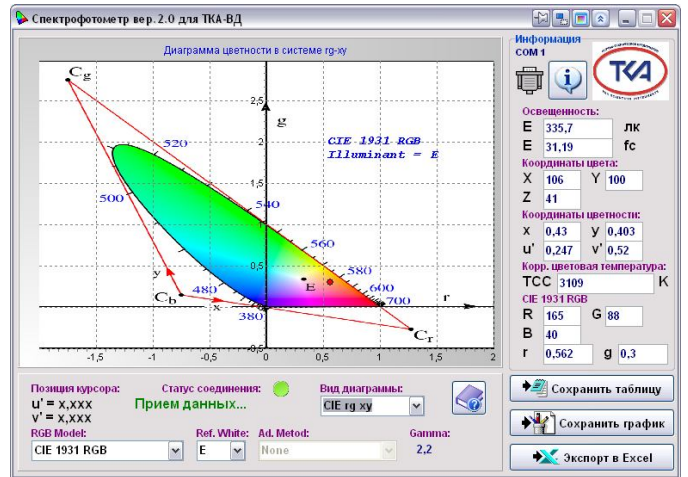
Спектрофотометр вер. 2.0 для ТКА-ВД

Диаграмма цветности в системе rg-xy

$C_g$
g
2,5
2
1,5
1
0,5
0
-0,5
520
500
540
560
580
600
700
480
380
CIE 1931 RGB
Illuminant = E
y
x
E
$C_b$
$C_r$
r
-1,5
-1
-0,5
0
0,5
1
1,5
2

Информация
COM 1
ТКА

Освещенность:
E 335,7 лк
E 31,19 fc
Координаты цвета:
X 106 Y 100
Z 41
Координаты цветности:
x 0,43 y 0,403
u' 0,247 v' 0,52
Корр. цветовая температура:
TCC 3109 K
CIE 1931 RGB
R 165 G 88
B 40
r 0,562 g 0,3

Позиция курсора:
u' = x,xxx
v' = x,xxx
Статус соединения:
Прием данных...
Вид диаграммы:
CIE rg xy
RGB Model:
CIE 1931 RGB
Ref. White:
E
Ad. Metod:
None
Gamma:
2,2

Сохранить таблицу
Сохранить график
Экспорт в Excel